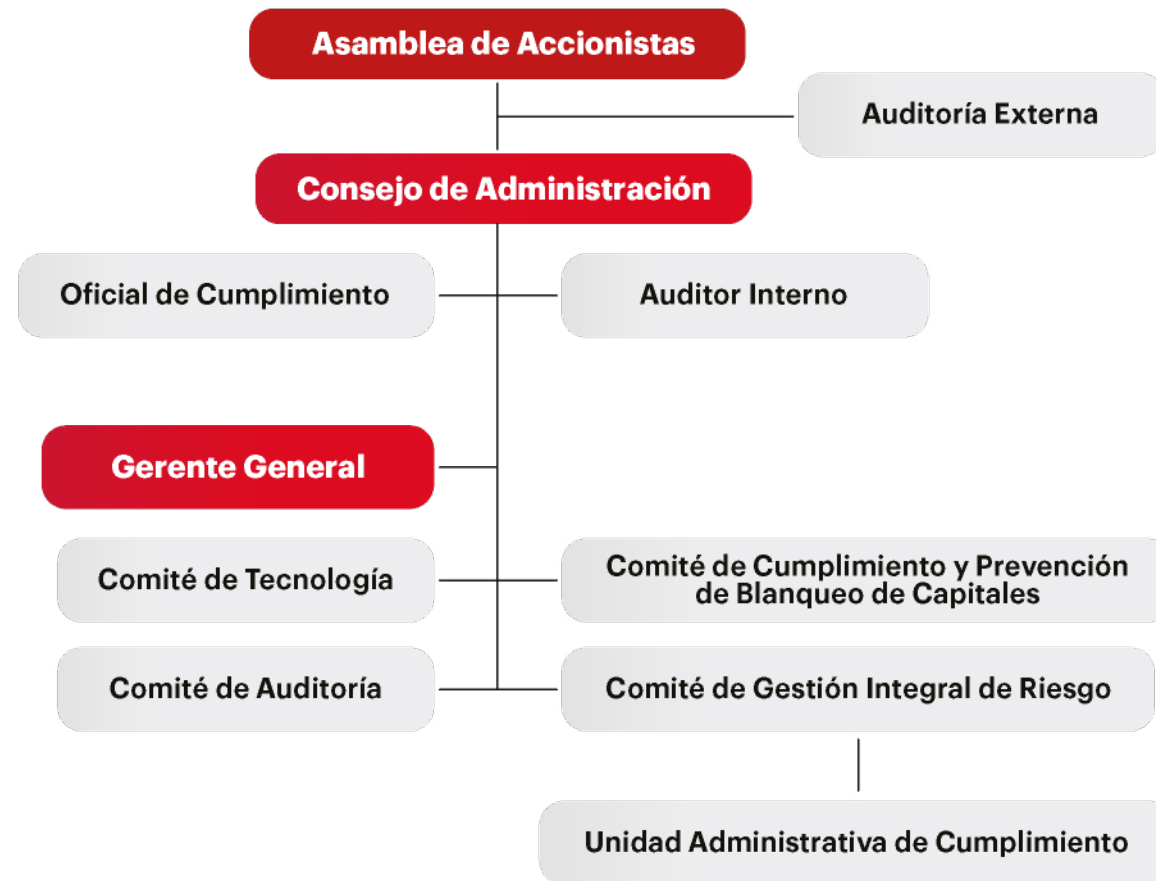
Asamblea de Accionistas

Auditoría Externa

Consejo de Administración

Oficial de Cumplimiento

Auditor Interno

Gerente General

Comité de Tecnología

Comité de Cumplimiento y Prevención de Blanqueo de Capitales

Comité de Auditoría

Comité de Gestión Integral de Riesgo

Unidad Administrativa de Cumplimiento